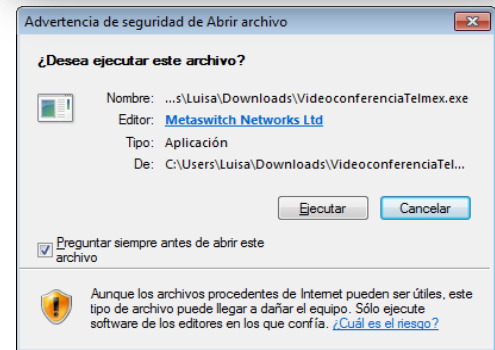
Advertencia de seguridad de Abrir archivo

¿Desea ejecutar este archivo?

Nombre: ...s\Luisa\Downloads\VideoconferenciaTelmex.exe
Editor: Metaswitch Networks Ltd
Tipo: Aplicación
De: C:\Users\Luisa\Downloads\VideoconferenciaTel...

Ejecutar
Cancelar

Preguntar siempre antes de abrir este archivo

Aunque los archivos procedentes de Internet pueden ser útiles, este tipo de archivo puede llegar a dañar el equipo. Sólo ejecute software de los editores en los que confía. ¿Cuál es el riesgo?